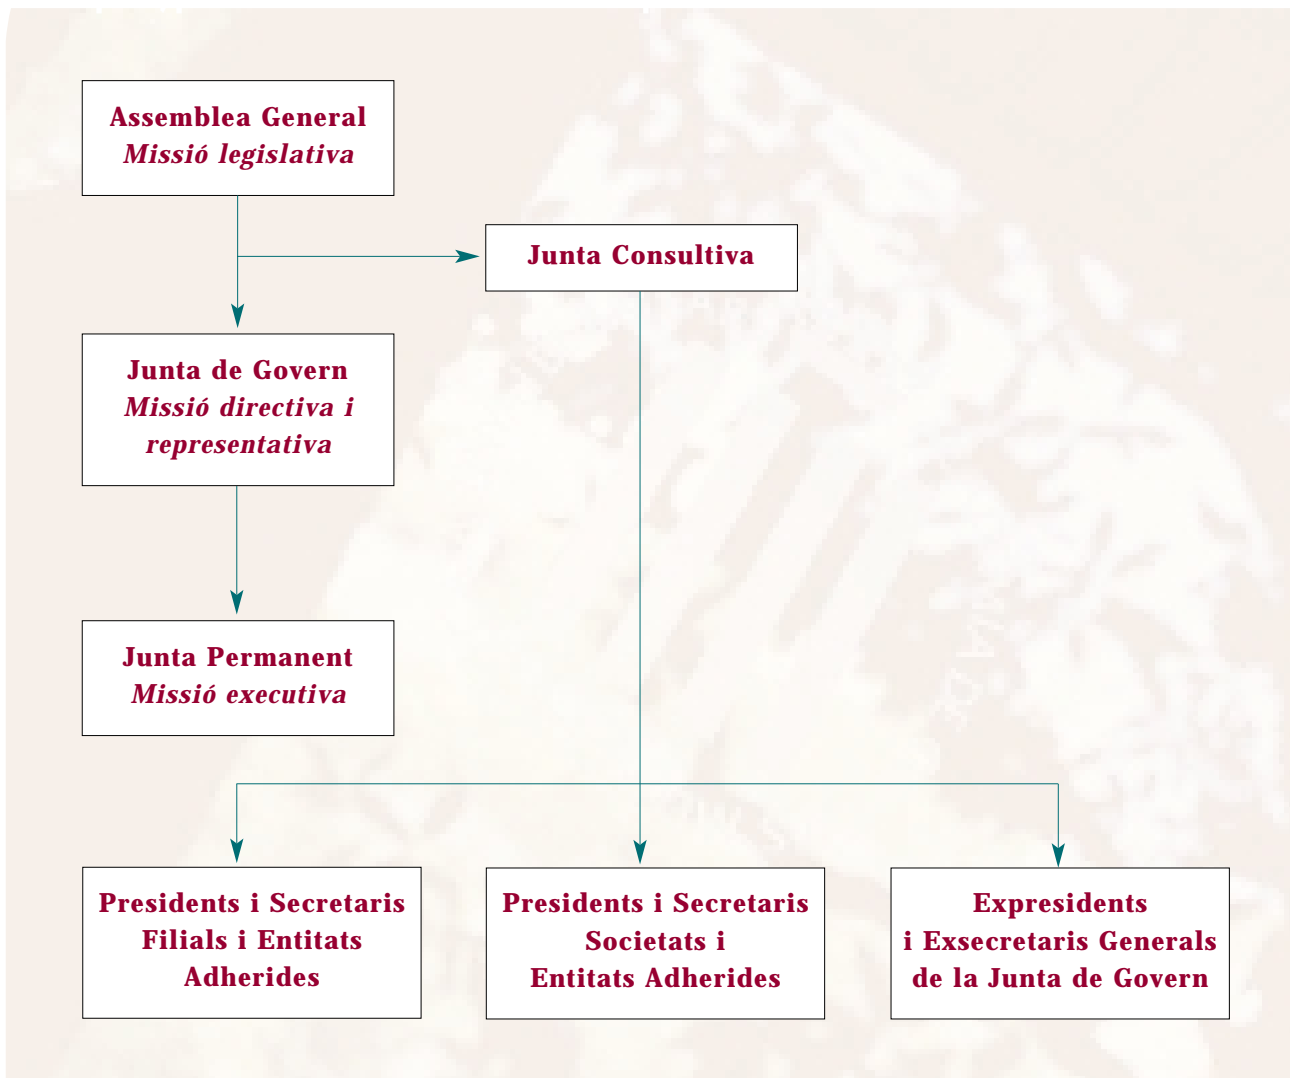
Assemblea General
Missió legislativa

Junta Consultiva

Junta de Govern
Missió directiva i representativa

Junta Permanent
Missió executiva

Presidents i Secretaris Filials i Entitats Adherides

Presidents i Secretaris Societats i Entitats Adherides

Expresidents i Exsecretaris Generals de la Junta de Govern